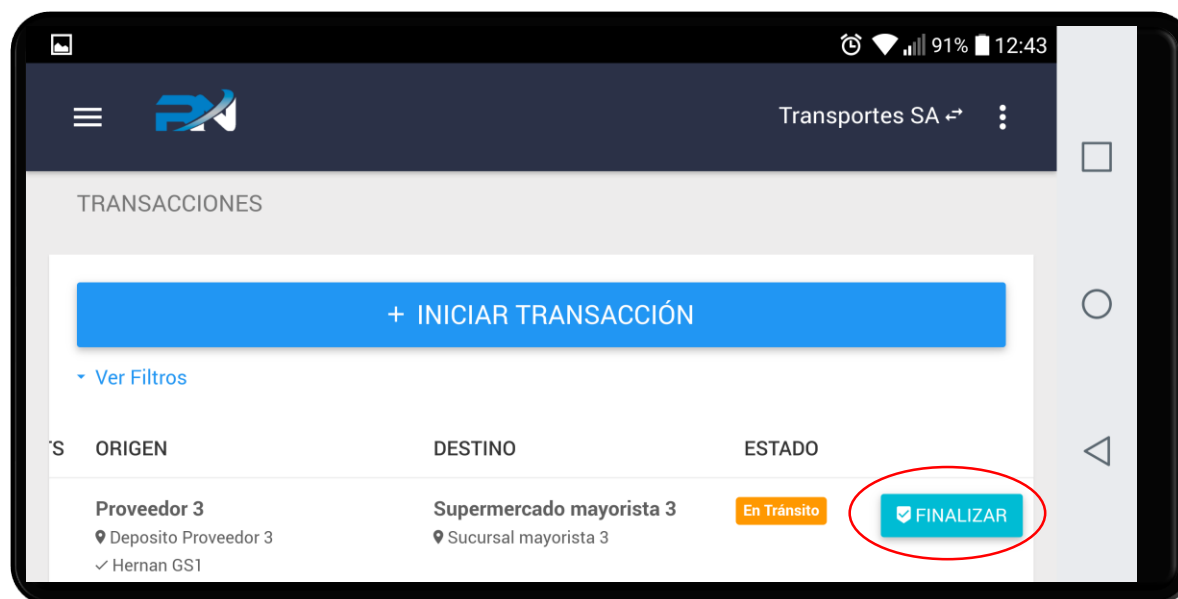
91% 12:43

Transportes SA

TRANSACCIONES

+ INICIAR TRANSACCIÓN

Ver Filtros

| TS | ORIGEN | DESTINO | ESTADO | |
|---|---|---|---|---|
| | Proveedor 3<br>Deposito Proveedor 3<br>✓ Hernan GS1 | Supermercado mayorista 3<br>Sucursal mayorista 3 | En Tránsito | FINALIZAR |